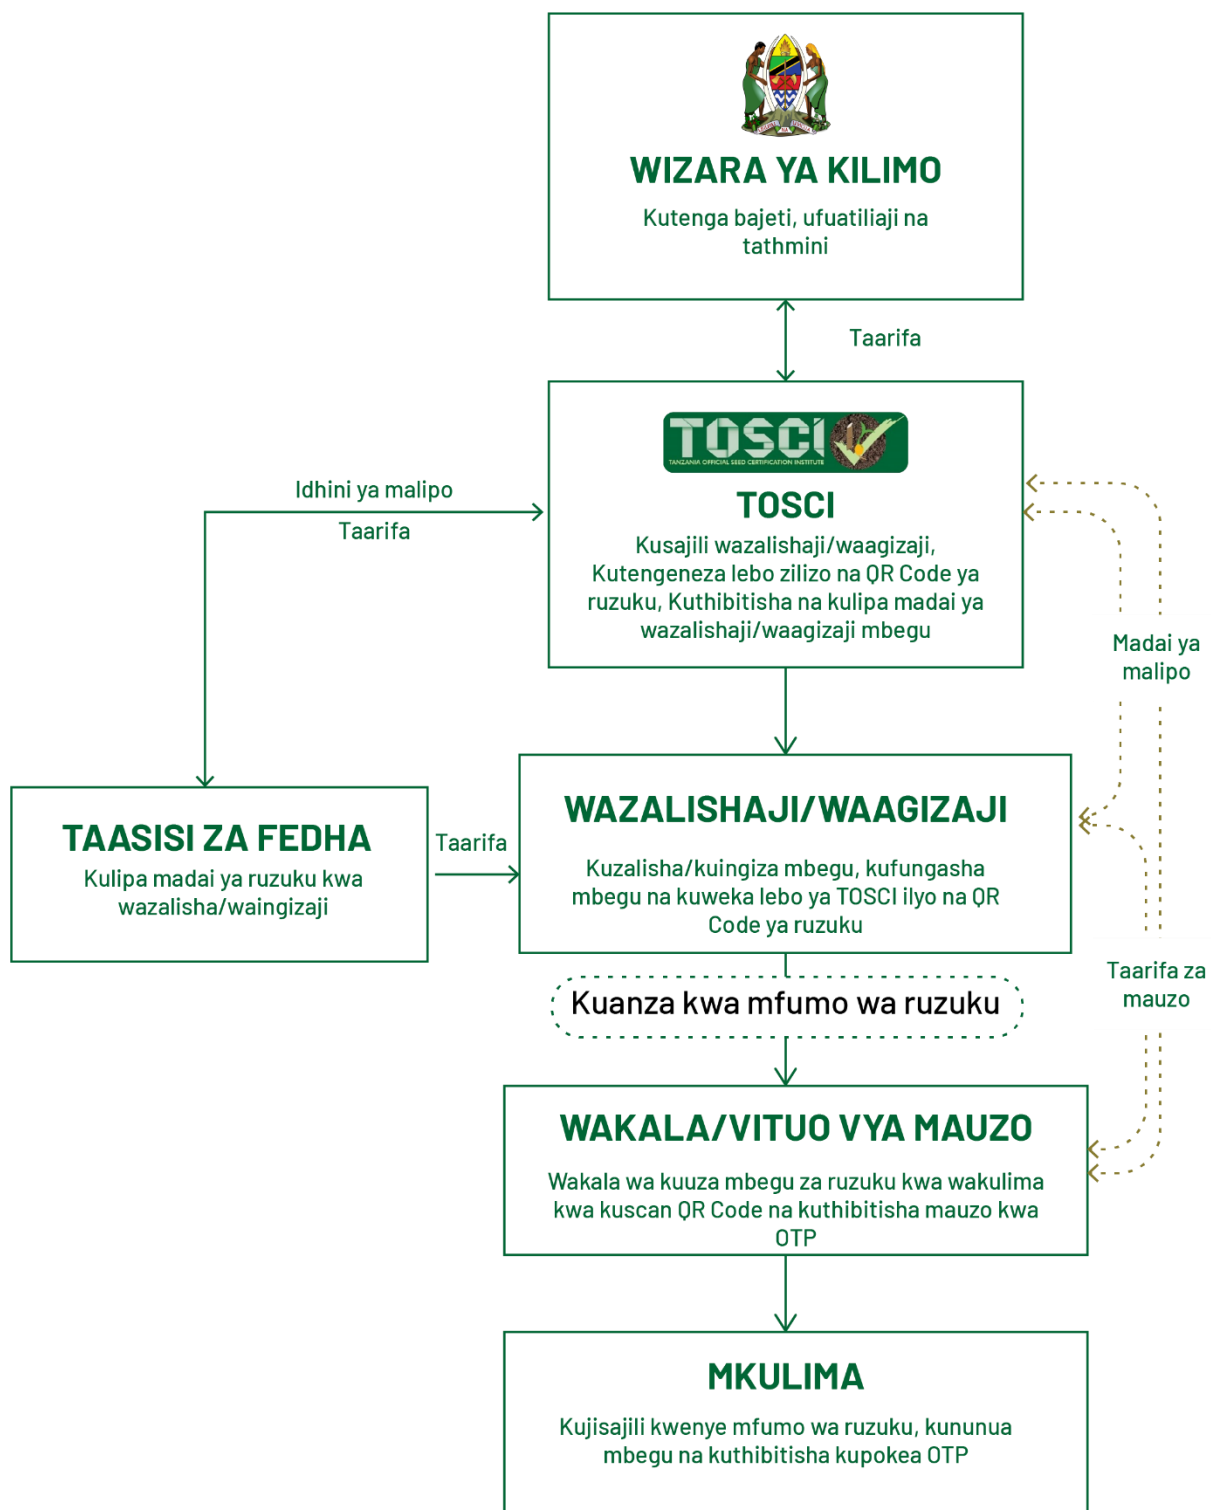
WIZARA YA KILIMO

Kutenga bajeti, ufuatiliaji na tathmini

Taarifa

TOSCI
TANZANIA OFFICIAL SEED CERTIFICATION INSTITUTE

TOSCI

Kusajili wazalishaji/waagizaji, Kutengeneza lebo zilizo na QR Code ya ruzuku, Kuthibitisha na kulipa madai ya wazalishaji/waagizaji mbegu

Idhini ya malipo

Taarifa

Madai ya malipo

TAASISI ZA FEDHA

Kulipa madai ya ruzuku kwa wazalisha/waingizaji

Taarifa

WAZALISHAJI/WAAGIZAJI

Kuzalisha/kuingiza mbegu, kufungasha mbegu na kuweka lebo ya TOSCI ilyo na QR Code ya ruzuku

Taarifa za mauzo

Kuanza kwa mfumo wa ruzuku

WAKALA/VITUO VYA MAUZO

Wakala wa kuuza mbegu za ruzuku kwa wakulima kwa kuscan QR Code na kuthibitisha mauzo kwa OTP

MKULIMA

Kujisajili kwenye mfumo wa ruzuku, kununua mbegu na kuthibitisha kupokea OTP